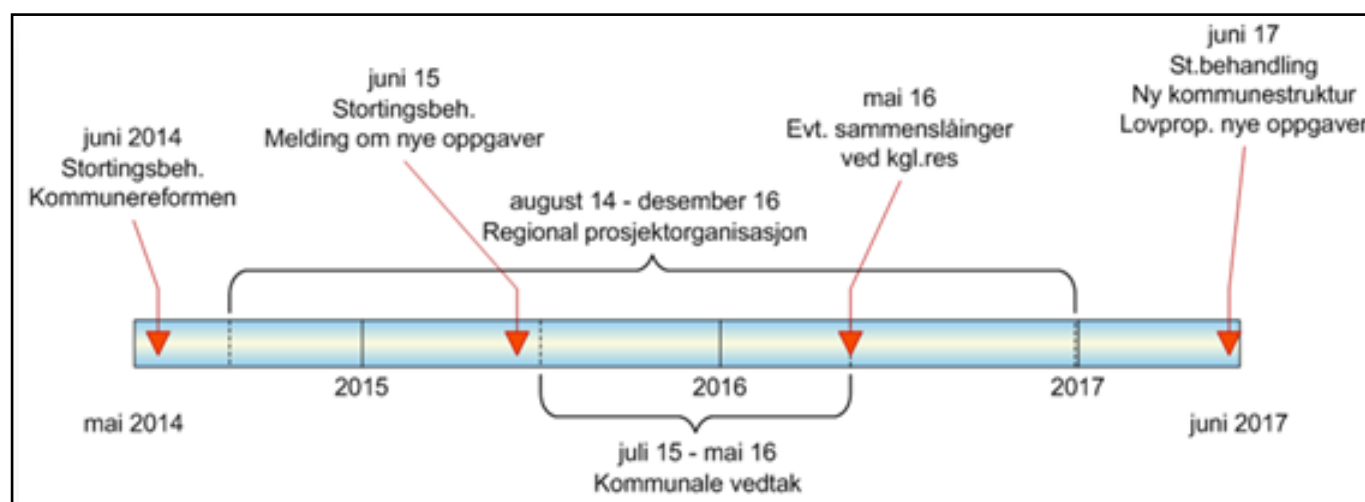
juni 2014
Stortingsbeh.
Kommunereformen

juni 15
Stortingsbeh.
Melding om nye oppgaver

mai 16
Evt. sammenslåinger
ved kgl.res

juni 17
St.behandling
Ny kommunestruktur
Lovprop. nye oppgaver

august 14 - desember 16
Regional prosjektorganisasjon

2015

2016

2017

mai 2014

juni 2017

juli 15 - mai 16
Kommunale vedtak